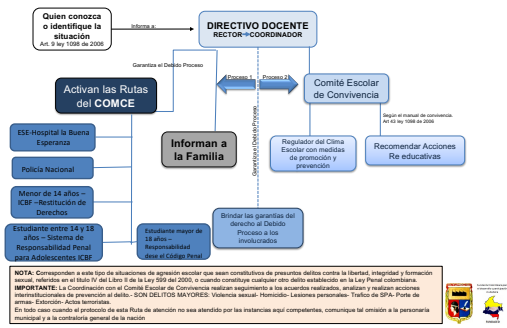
Quien conozca o identifique la situación
Art. 9 ley 1098 de 2006

Informa a:

DIRECTIVO DOCENTE
RECTOR→COORDINADOR

Garantiza el Debido Proceso

Activan las Rutas del COMCE

Proceso 1

Proceso 2

Comité Escolar de Convivencia

Según el manual de convivencia. Art 43 ley 1098 de 2006

ESE-Hospital la Buena Esperanza

Policía Nacional

Menor de 14 años – ICBF –Restitución de Derechos

Estudiante entre 14 y 18 años – Sistema de Responsabilidad Penal para Adolescentes ICBF

Estudiante mayor de 18 años – Responsabilidad desde el Código Penal

Informan a la Familia

Garantiza el Debido Proceso

Regulador del Clima Escolar con medidas de promoción y prevención

Recomendar Acciones Re educativas

Brindar las garantías del derecho al Debido Proceso a los involucrados

NOTA: Corresponden a este tipo de situaciones de agresión escolar que sean constitutivas de presuntos delitos contra la libertad, integridad y formación sexual, referidos en el título IV del Libro II de la Ley 599 del 2000, o cuando constituye cualquier otro delito establecido en la Ley Penal colombiana.
IMPORTANTE: La Coordinación con el Comité Escolar de Convivencia realizan seguimiento a los acuerdos realizados, analizan y realizan acciones interinstitucionales de prevención al delito.- SON DELITOS MAYORES: Violencia sexual- Homicidio- Lesiones personales- Trafico de SPA- Porte de armas- Extorsión- Actos terroristas.
En todo caso cuando el protocolo de esta Ruta de atención no sea atendido por las instancias aquí competentes, comunique tal omisión a la personaría municipal y a la contraloría general de la nación